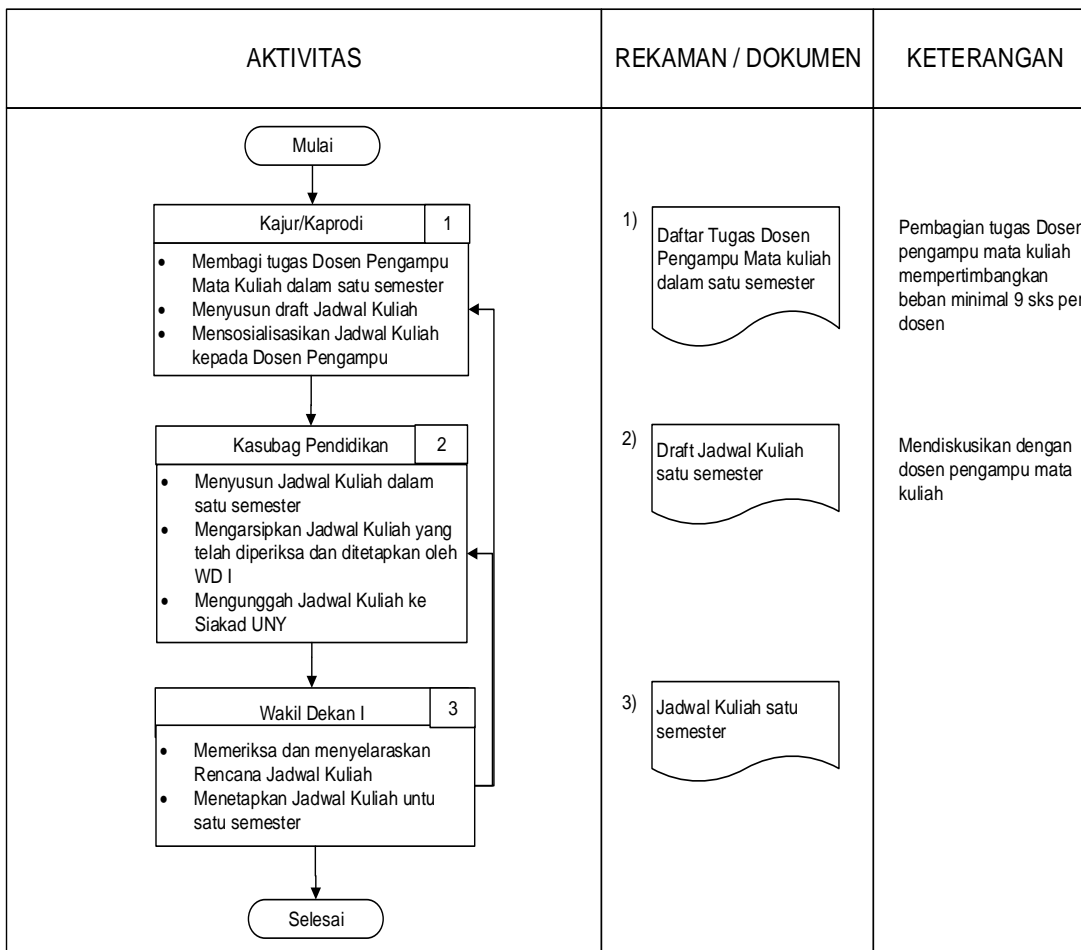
| AKTIVITAS | REKAMAN / DOKUMEN | KETERANGAN |
|---|---|---|
| Mulai | | |
| Kajur/Kaprodi 1<br>• Membagi tugas Dosen Pengampu Mata Kuliah dalam satu semester<br>• Menyusun draft Jadwal Kuliah<br>• Mensosialisasikan Jadwal Kuliah kepada Dosen Pengampu | 1) Daftar Tugas Dosen Pengampu Mata kuliah dalam satu semester | Pembagian tugas Dosen pengampu mata kuliah mempertimbangkan beban minimal 9 sks per dosen |
| Kasubag Pendidikan 2<br>• Menyusun Jadwal Kuliah dalam satu semester<br>• Mengarsipkan Jadwal Kuliah yang telah diperiksa dan ditetapkan oleh WD I<br>• Mengunggah Jadwal Kuliah ke Siakad UNY | 2) Draft Jadwal Kuliah satu semester | Mendiskusikan dengan dosen pengampu mata kuliah |
| Wakil Dekan I 3<br>• Memeriksa dan menyelaraskan Rencana Jadwal Kuliah<br>• Menetapkan Jadwal Kuliah untu satu semester | 3) Jadwal Kuliah satu semester | |
| Selesai | | |